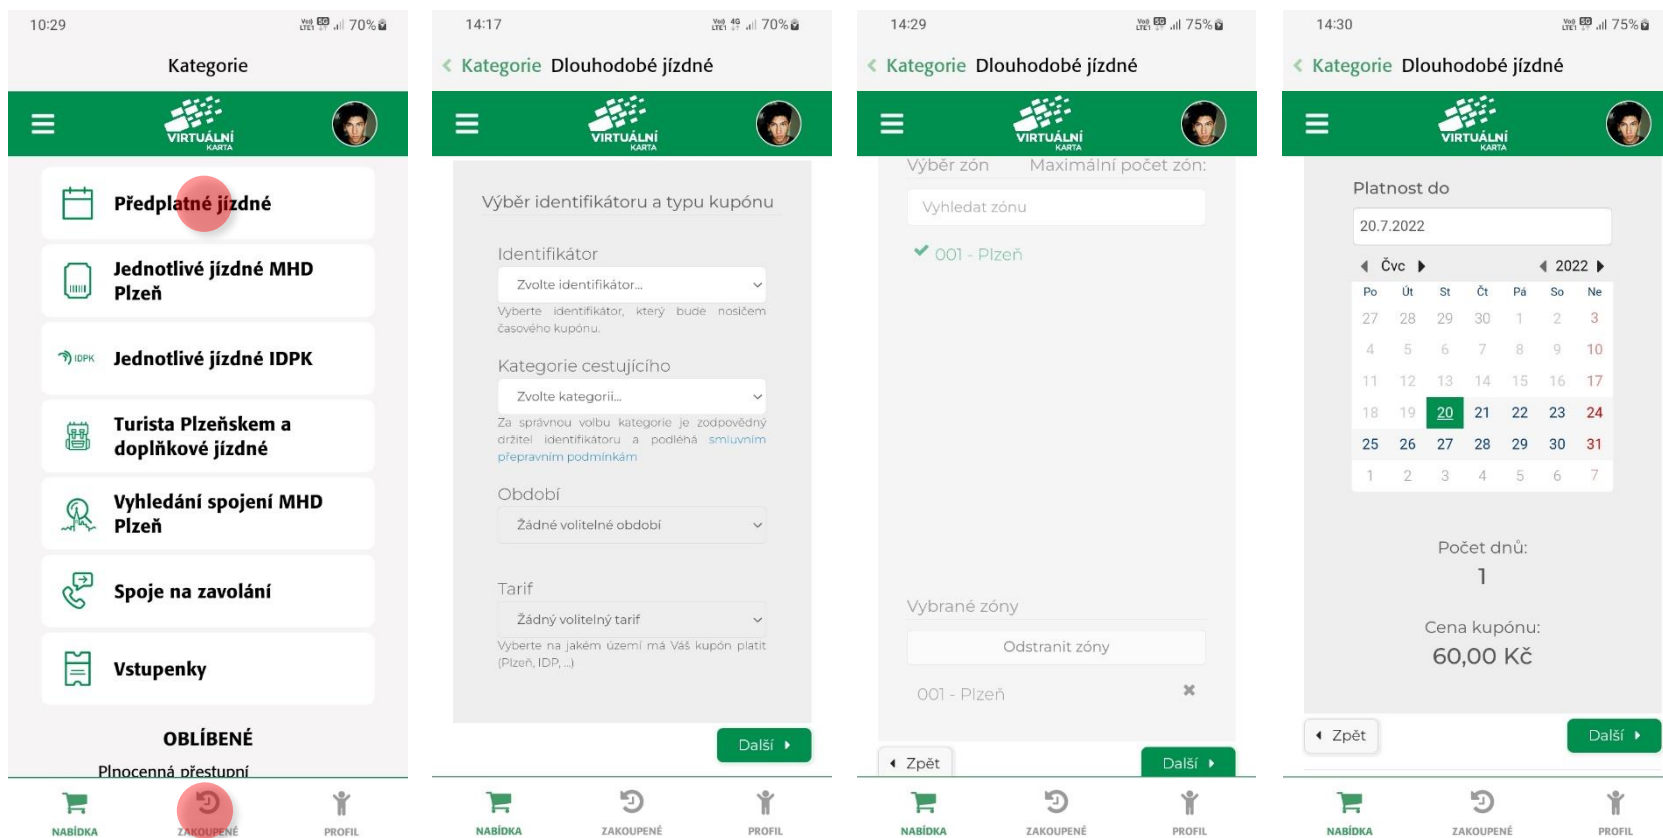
10:29 70%

Kategorie

VIRTUÁLNÍ KARTA

Předplatné jízdné

Jednotlivé jízdné MHD Plzeň

IDPK Jednotlivé jízdné IDPK

Turista Plzeňskem a doplňkové jízdné

Vyhledání spojení MHD Plzeň

Spoje na zavolání

Vstupenky

OBLÍBENÉ

Plnocenná přestupní

NABÍDKA ZAKOUPENÉ PROFIL

14:17 70%

Kategorie Dlouhodobé jízdné

VIRTUÁLNÍ KARTA

Výběr identifikátoru a typu kupónu

Identifikátor

Zvolte identifikátor...

Vyberte identifikátor, který bude nosičem časového kupónu.

Kategorie cestujícího

Zvolte kategorii...

Za správnou volbu kategorie je zodpovědný držitel identifikátoru a podléhá smluvním přepravním podmínkám

Období

Žádné volitelné období

Tarif

Žádný volitelný tarif

Vyberte na jakém území má Váš kupón platit (Plzeň, IDP, ...)

Další

NABÍDKA ZAKOUPENÉ PROFIL

14:29 75%

Kategorie Dlouhodobé jízdné

VIRTUÁLNÍ KARTA

Výběr zón Maximální počet zón:

Vyhledat zónu

001 - Plzeň

Vybrané zóny

Odstranit zóny

001 - Plzeň

Zpět Další

NABÍDKA ZAKOUPENÉ PROFIL

14:30 75%

Kategorie Dlouhodobé jízdné

VIRTUÁLNÍ KARTA

Platnost do

20.7.2022

Čvc 2022

| Po | Út | St | Čt | Pá | So | Ne |
|---|---|---|---|---|---|---|
| 27 | 28 | 29 | 30 | 1 | 2 | 3 |
| 4 | 5 | 6 | 7 | 8 | 9 | 10 |
| 11 | 12 | 13 | 14 | 15 | 16 | 17 |
| 18 | 19 | 20 | 21 | 22 | 23 | 24 |
| 25 | 26 | 27 | 28 | 29 | 30 | 31 |
| 1 | 2 | 3 | 4 | 5 | 6 | 7 |

Počet dnů:
1

Cena kupónu:
60,00 Kč

Zpět Další

NABÍDKA ZAKOUPENÉ PROFIL